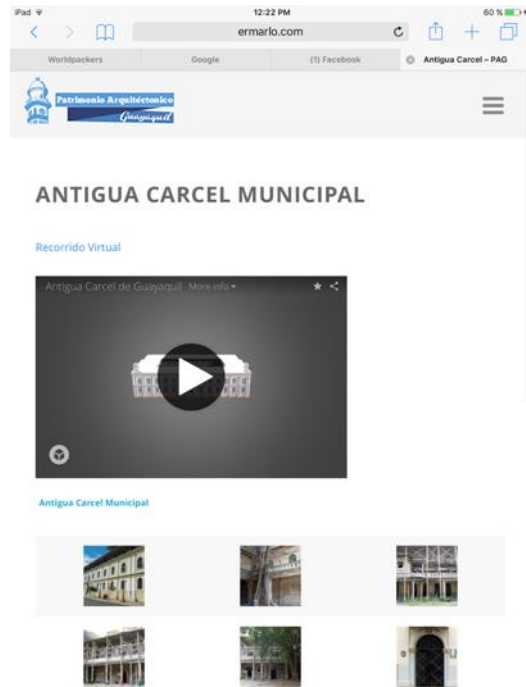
iPad
12:22 PM
60 %
ermarlo.com
Worldpackers
Google
(1) Facebook
Antigua Carcel – PAG
Patrimonio Arquitectónico
Guayaquil

ANTIGUA CARCEL MUNICIPAL

Recorrido Virtual

Antigua Carcel de Guayaquil More info ▾

Antigua Carcel Municipal